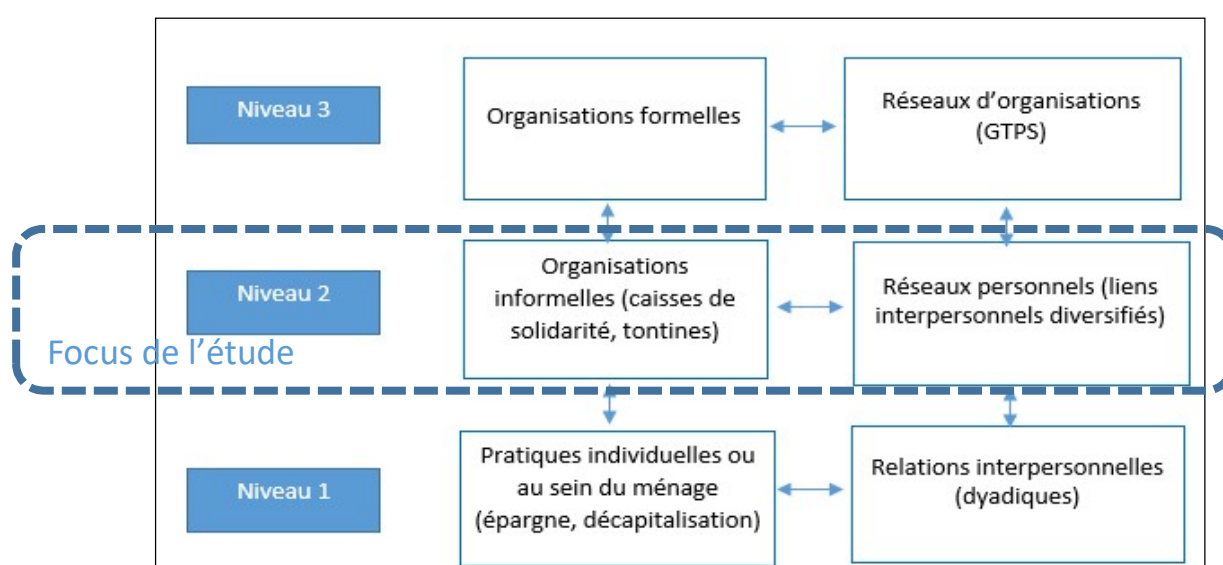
Niveau 3

Organisations formelles

Réseaux d’organisations (GTPS)

Niveau 2

Organisations informelles (caisses de solidarité, tontines)

Réseaux personnels (liens interpersonnels diversifiés)

Focus de l’étude

Niveau 1

Pratiques individuelles ou au sein du ménage (épargne, décapitalisation)

Relations interpersonnelles (dyadiques)